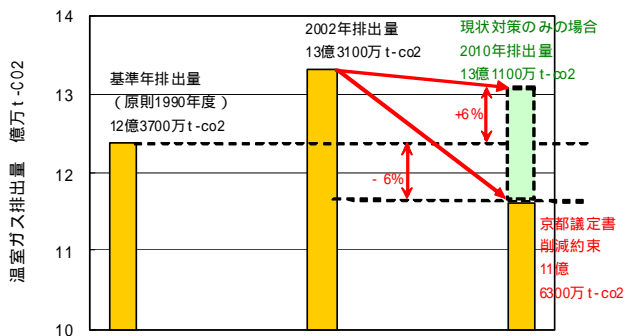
温室ガス排出量　億万t-CO2

14

13

12

11

10

基準年排出量
（原則1990年度）
12億3700万t-co2

2002年排出量
13億3100万t-co2

現状対策のみの場合
2010年排出量
13億1100万t-co2

+6%

- 6%

京都議定書
削減約束
11億
6300万t-co2